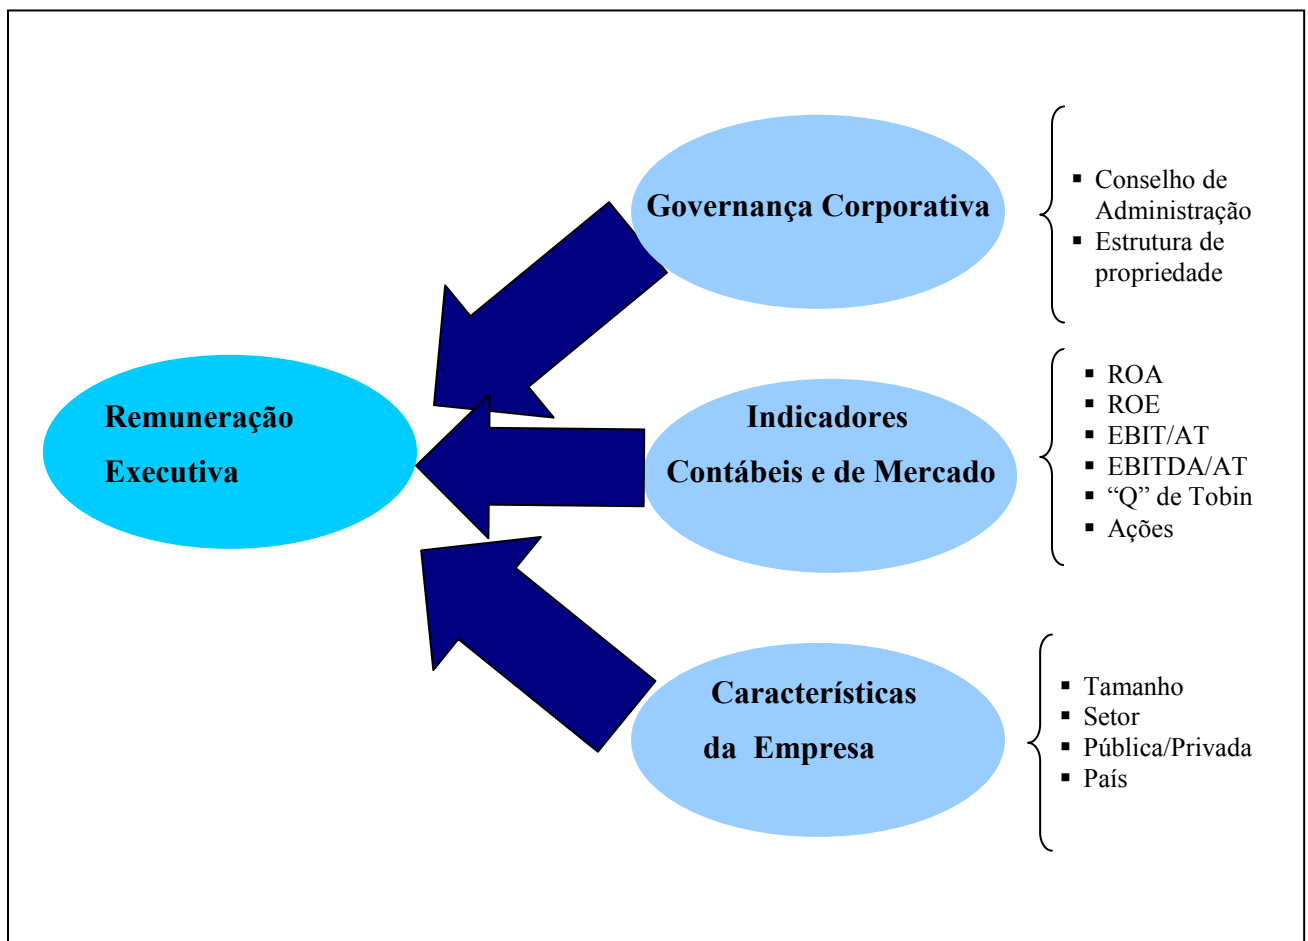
Governança Corporativa

- Conselho de Administração
- Estrutura de propriedade

Remuneração Executiva

Indicadores Contábeis e de Mercado

- ROA
- ROE
- EBIT/AT
- EBITDA/AT
- "Q" de Tobin
- Ações

Características da Empresa

- Tamanho
- Setor
- Pública/Privada
- País